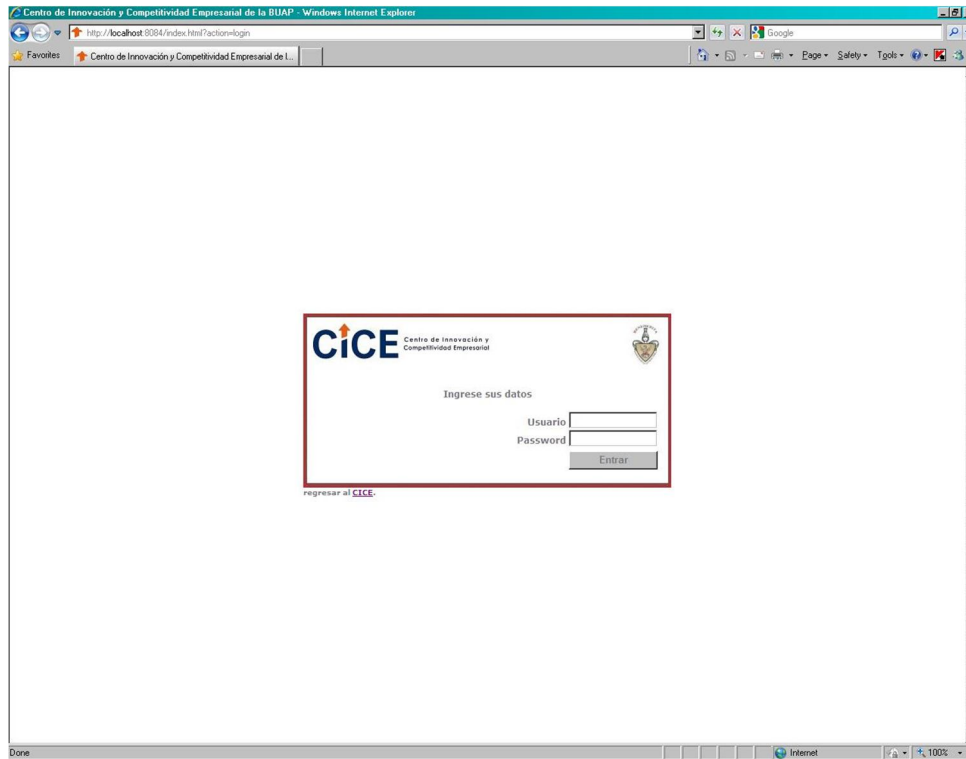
Centro de Innovación y Competitividad Empresarial de la BUAP - Windows Internet Explorer

http://localhost:8084/index.html?action=login

Google

Favorites

Centro de Innovación y Competitividad Empresarial de l...

Page ▾ Safety ▾ Tools ▾

CICE Centro de Innovación y Competitividad Empresarial

Ingrese sus datos

Usuario

Password

Entrar

regresar al CICE.

Done

Internet

100%